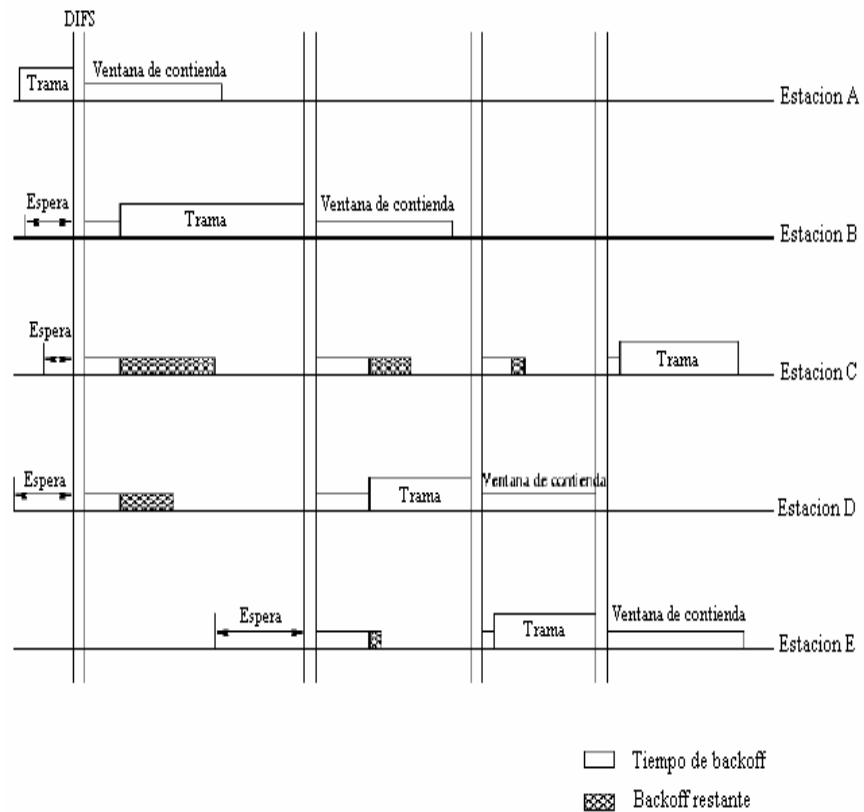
DIFS

Trama

Ventana de contienda

Estacion A

Espera

Trama

Ventana de contienda

Estacion B

Espera

Trama

Estacion C

Espera

Trama

Ventana de contienda

Estacion D

Espera

Trama

Ventana de contienda

Estacion E

Tiempo de backoff

Backoff restante